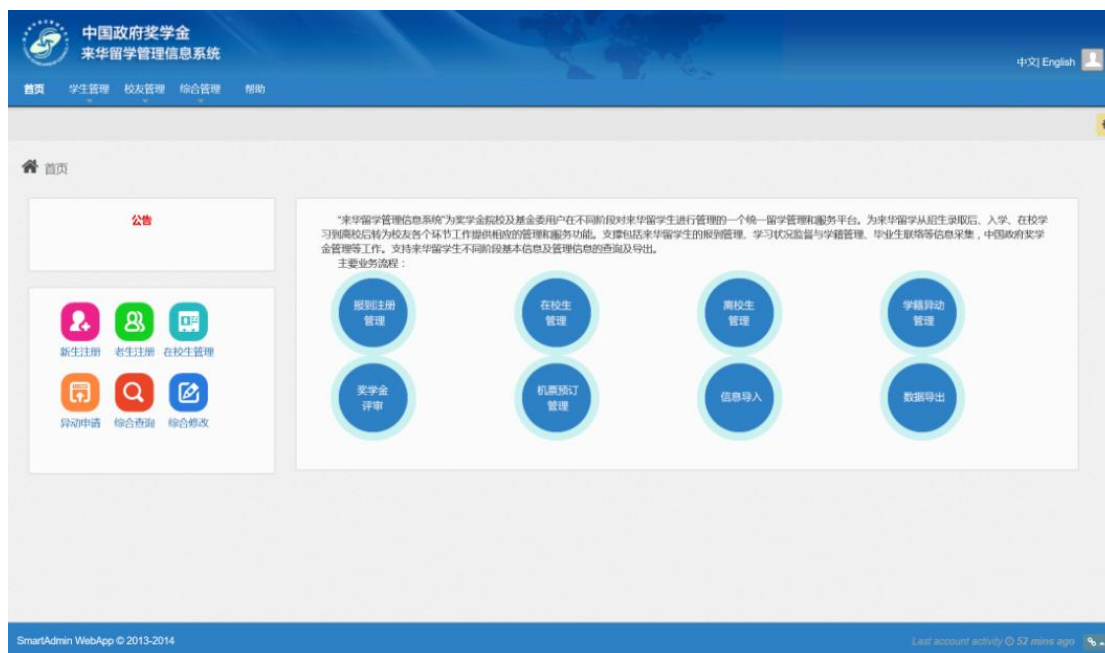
中国政府奖学金
来华留学管理信息系统

中文| English

首页 学生管理 校友管理 综合管理 帮助

首页

公告

新生注册 老生注册 在校生管理
异动申请 综合查询 综合修改

"来华留学管理信息系统"为奖学金院校及基金委用户在不同阶段对来华留学生进行管理的一个统一留学管理和服务平台。为来华留学从招生录取后、入学、在校学习到离校后转为校友各个环节工作提供相应的管理和服务功能。支撑包括来华留学生的报到管理、学习状况监督与学籍管理、毕业生联络等信息采集，中国政府奖学金管理等工作。支持来华留学生不同阶段基本信息及管理信息的查询及导出。
主要业务流程：

报到注册管理
在校生管理
离校生管理
学籍异动管理
奖学金评审
机票预订管理
信息导入
数据导出

SmartAdmin WebApp © 2013-2014

Last account activity 52 mins ago